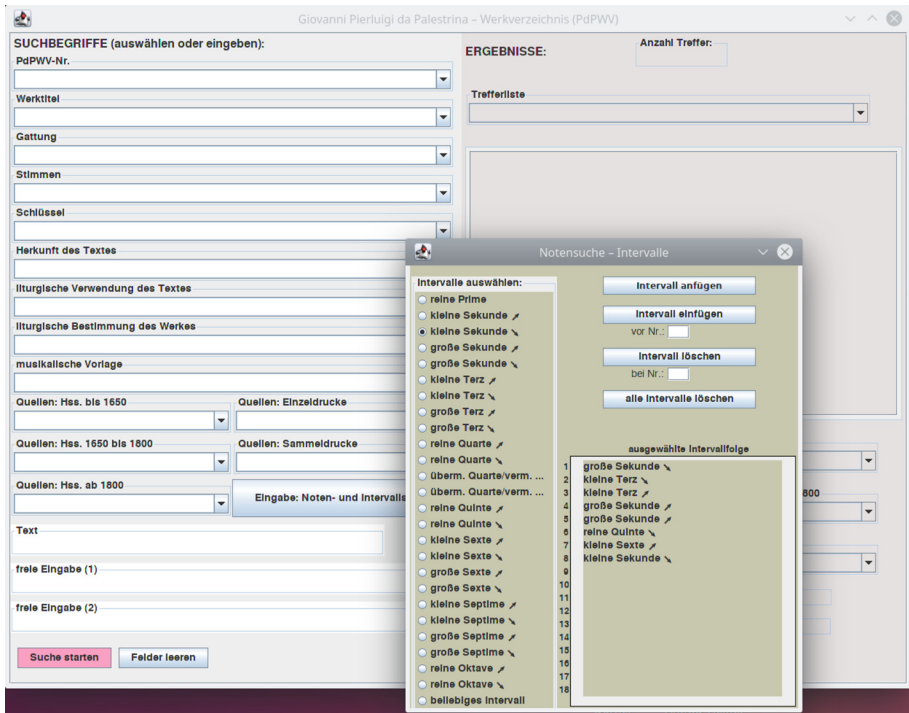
Giovanni Pierluigi da Palestrina – Werkverzeichnis (PdPWV)

SUCHBEGRIFFE (auswählen oder eingeben):
PdPWV-Nr.
Werktitel
Gattung
Stimmen
Schlüssel
Herkunft des Textes
liturgische Verwendung des Textes
liturgische Bestimmung des Werkes
musikalische Vorlage
Quellen: Hss. bis 1650
Quellen: Einzeldrucke
Quellen: Hss. 1650 bis 1800
Quellen: Sammeldrucke
Quellen: Hss. ab 1800
Eingabe: Noten- und Intervalls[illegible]
Text
freie Eingabe (1)
freie Eingabe (2)
Suche starten
Felder leeren

ERGEBNISSE:
Anzahl Treffer:
Trefferliste
1800

Notensuche – Intervalle
Intervalle auswählen:
reine Prime
kleine Sekunde ↗
kleine Sekunde ↘
große Sekunde ↗
große Sekunde ↘
kleine Terz ↗
kleine Terz ↘
große Terz ↗
große Terz ↘
reine Quarte ↗
reine Quarte ↘
überm. Quarte/verm. ...
überm. Quarte/verm. ...
reine Quinte ↗
reine Quinte ↘
kleine Sexte ↗
kleine Sexte ↘
große Sexte ↗
große Sexte ↘
kleine Septime ↗
kleine Septime ↘
große Septime ↗
große Septime ↘
reine Oktave ↗
reine Oktave ↘
beliebiges Intervall

Intervall anfügen
Intervall einfügen
vor Nr.:
Intervall löschen
bei Nr.:
alle Intervalle löschen

ausgewählte Intervallfolge
1 große Sekunde ↘
2 kleine Terz ↘
3 kleine Terz ↗
4 große Sekunde ↗
5 große Sekunde ↗
6 reine Quinte ↘
7 kleine Sexte ↗
8 kleine Sekunde ↘
9
10
11
12
13
14
15
16
17
18